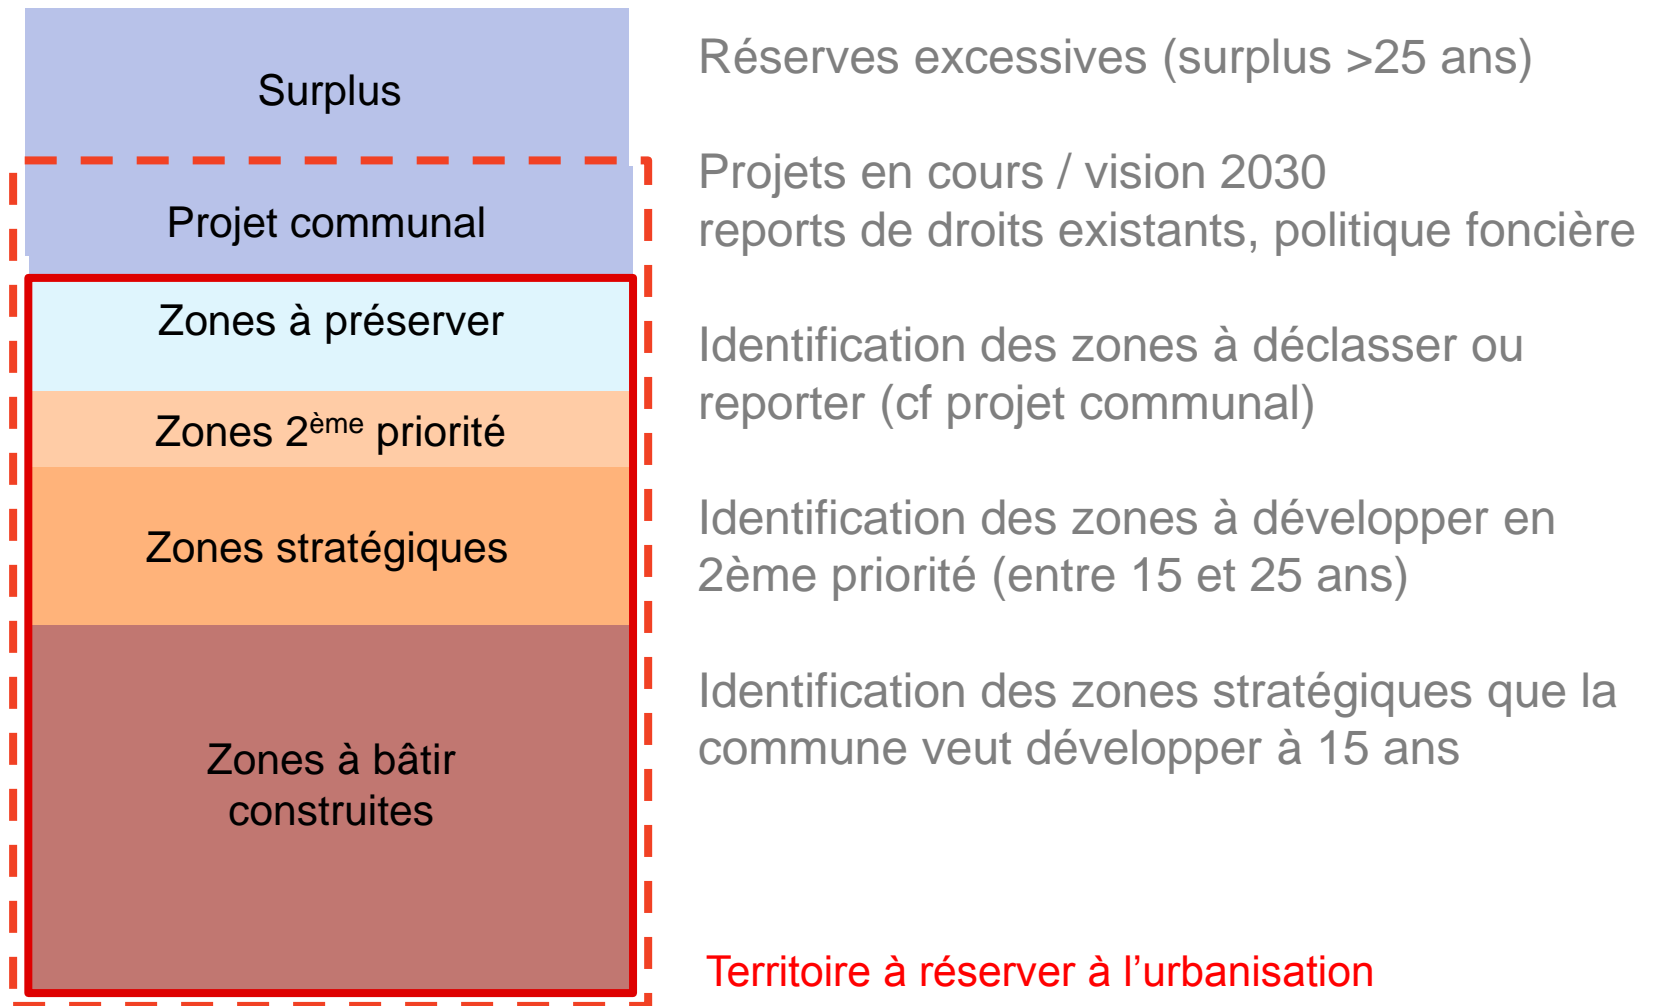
Surplus

Projet communal

Zones à préserver

Zones $2^{ème}$ priorité

Zones stratégiques

Zones à bâtir construites

Réserves excessives (surplus >25 ans)

Projets en cours / vision 2030
reports de droits existants, politique foncière

Identification des zones à déclasser ou reporter (cf projet communal)

Identification des zones à développer en 2ème priorité (entre 15 et 25 ans)

Identification des zones stratégiques que la commune veut développer à 15 ans

Territoire à réserver à l'urbanisation